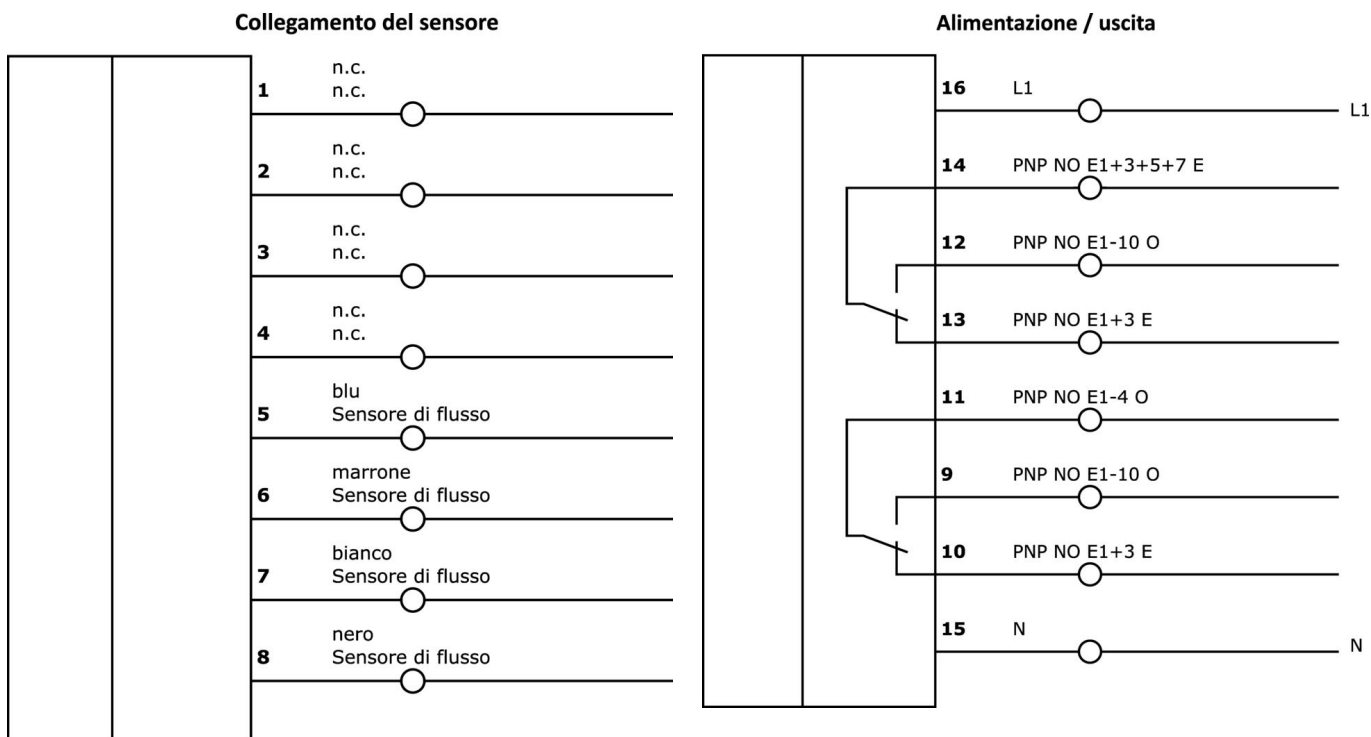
Collegamento del sensore

1 n.c.
n.c.

2 n.c.
n.c.

3 n.c.
n.c.

4 n.c.
n.c.

5 blu
Sensore di flusso

6 marrone
Sensore di flusso

7 bianco
Sensore di flusso

8 nero
Sensore di flusso

Alimentazione / uscita

16 L1 L1

14 PNP NO E1+3+5+7 E

12 PNP NO E1-10 O

13 PNP NO E1+3 E

11 PNP NO E1-4 O

9 PNP NO E1-10 O

10 PNP NO E1+3 E

15 N N